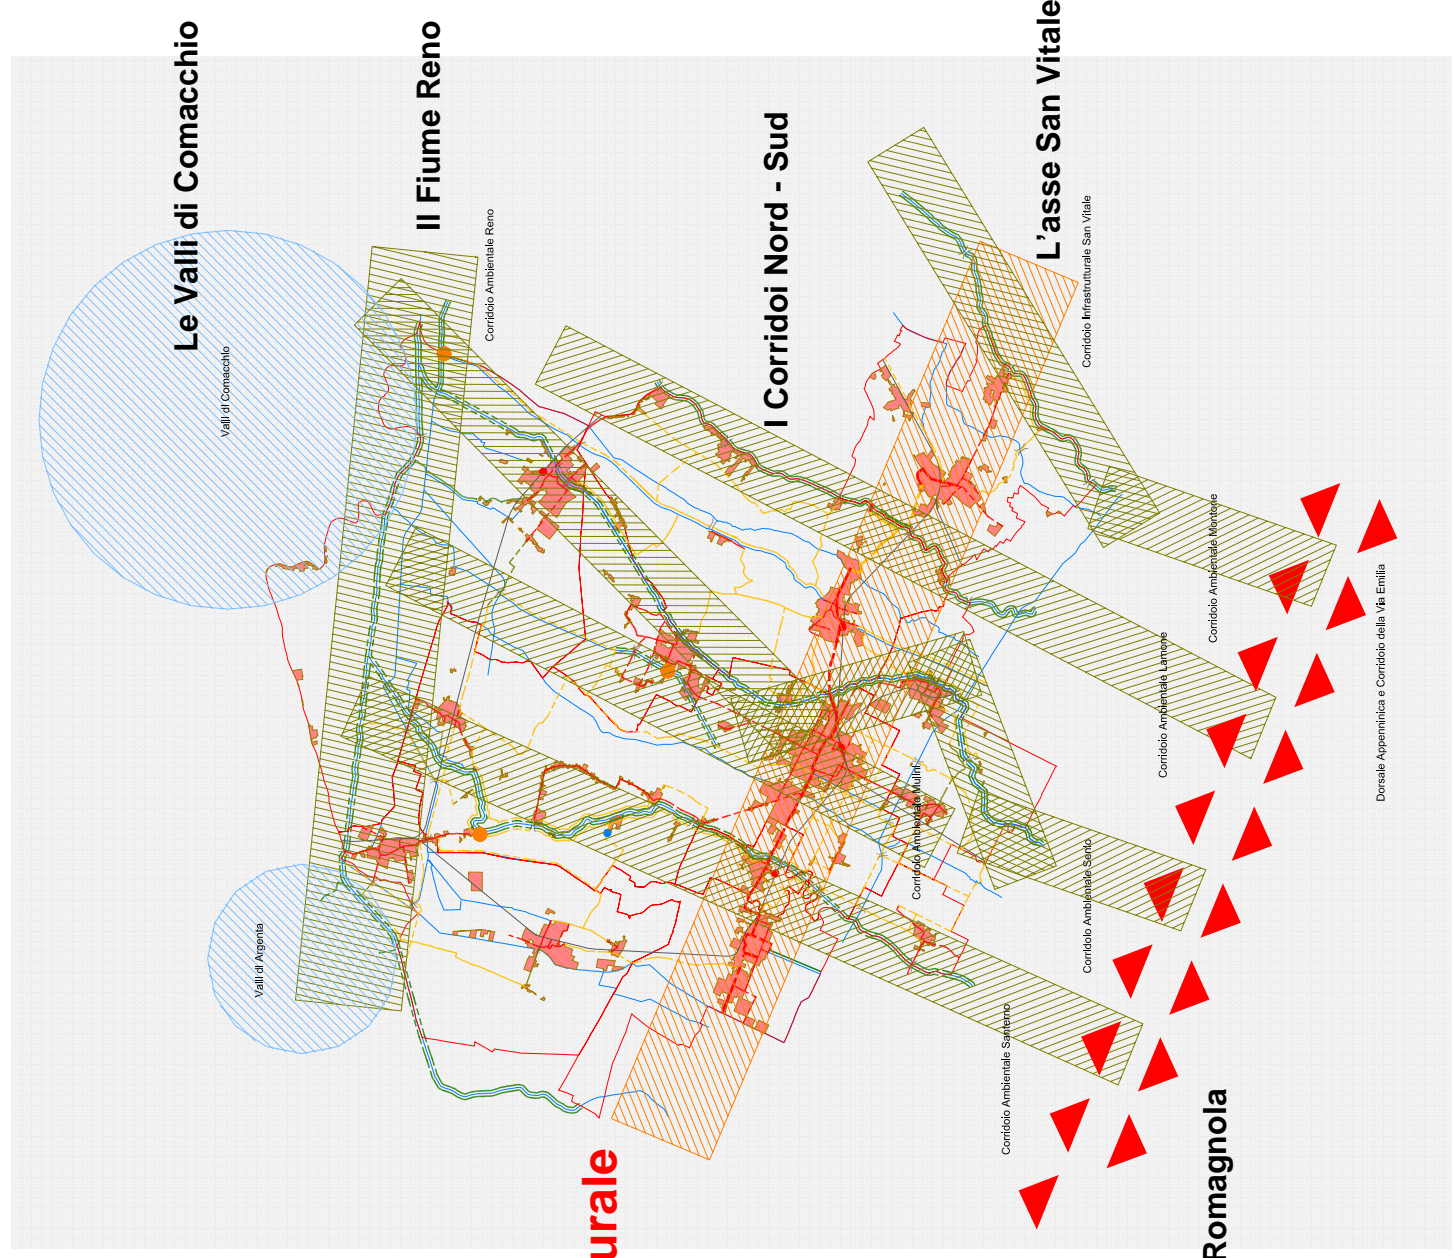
Le Valli di Comacchio

Il Fiume Reno

I Corridoi Nord - Sud

L'asse San Vitale

Corridoio Ambientale Reno

Valli di Comacchio

Corridoio Infrastrutturale San Vitale

Corridoio Ambientale Montone

Dorsale Appenninica e Corridoio della Via Emilia

Corridoio Ambientale Lamone

Corridoio Ambientale Mulini

Corridoio Ambientale Senio

Valli di Argenta

Corridoio Ambientale Santerno

urale

Romagnola